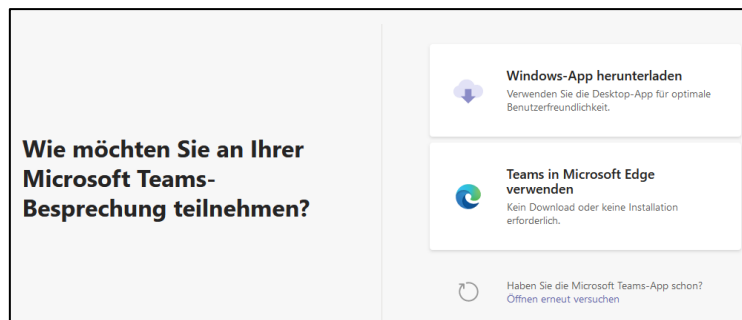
Wie möchten Sie an Ihrer Microsoft Teams-Besprechung teilnehmen?

Windows-App herunterladen

Verwenden Sie die Desktop-App für optimale Benutzerfreundlichkeit.

Teams in Microsoft Edge verwenden

Kein Download oder keine Installation erforderlich.

Haben Sie die Microsoft Teams-App schon?
Öffnen erneut versuchen